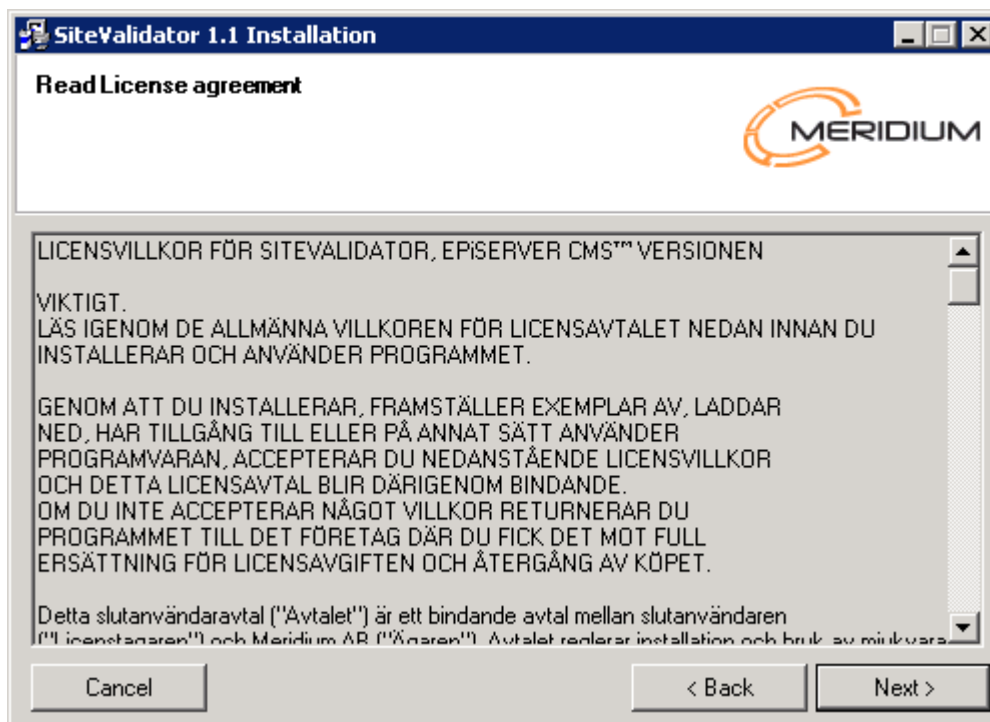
SiteValidator 1.1 Installation

Read License agreement

MERIDIUM

LICENSVILLKOR FÖR SITEVALIDATOR, EPiSERVER CMS™ VERSIONEN

VIKTIGT.
LÄS IGENOM DE ALLMÄNNA VILLKOREN FÖR LICENSAVTALET NEDAN INNAN DU INSTALLERAR OCH ANVÄNDER PROGRAMMET.

GENOM ATT DU INSTALLERAR, FRAMSTÄLLER EXEMPLAR AV, LADDAR NED, HAR TILLGÅNG TILL ELLER PÅ ANNAT SÄTT ANVÄNDER PROGRAMVARAN, ACCEPTERAR DU NEDANSTÅENDE LICENSVILLKOR OCH DETTA LICENSAVTAL BLIR DÄRIGENOM BINDANDE.
OM DU INTE ACCEPTERAR NÅGOT VILLKOR RETURNERAR DU PROGRAMMET TILL DET FÖRETAG DÄR DU FICK DET MOT FULL ERSÄTTNING FÖR LICENSAVGIFTEN OCH ÅTERGÅNG AV KÖPET.

Detta slutanvändaravtal ("Avtalet") är ett bindande avtal mellan slutanvändaren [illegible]

Cancel

< Back

Next >